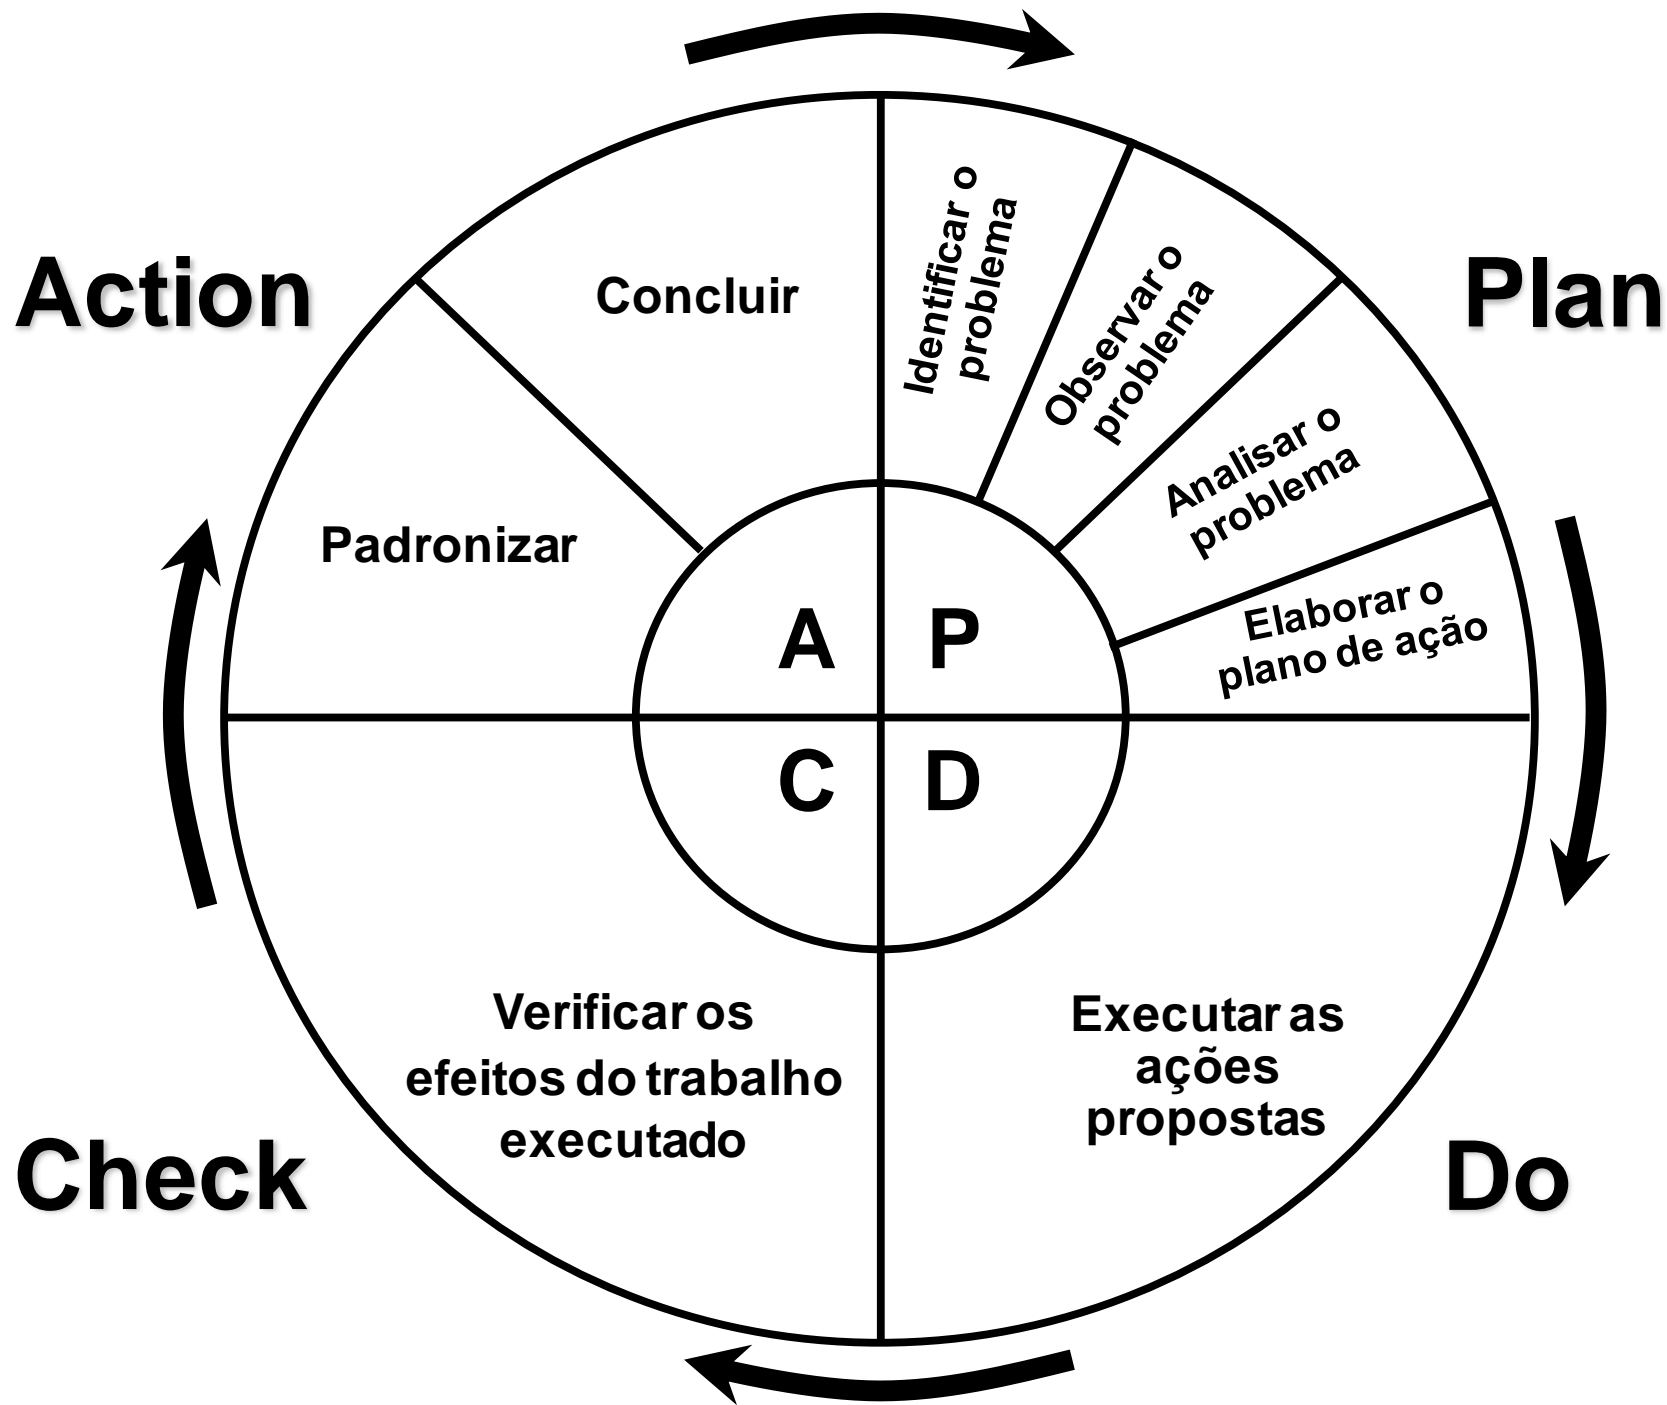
Action

Plan

Concluir

Identificar o problema

Observar o problema

Analisar o problema

Elaborar o plano de ação

Padronizar

A

P

C

D

Verificar os efeitos do trabalho executado

Executar as ações propostas

Check

Do